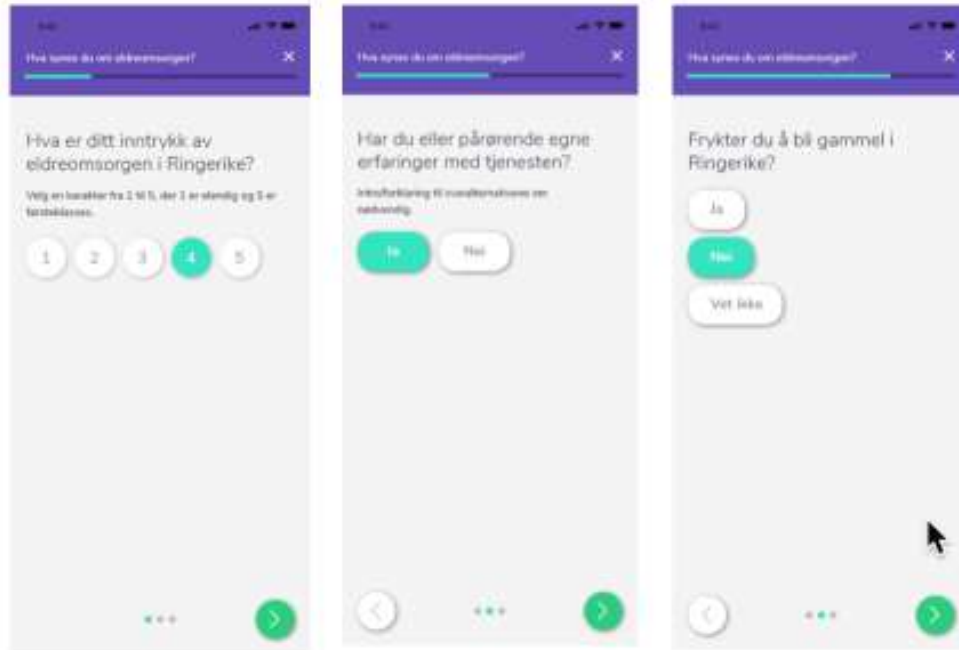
9:41

Hva synes du om eldreomsorgen?

×

Hva er ditt inntrykk av eldreomsorgen i Ringerike?

Velg en karakter fra 1 til 5, der 1 er elendig og 5 er førsteklasses.

1

2

3

4

5

9:41

Hva synes du om eldreomsorgen?

×

Har du eller pårørende egne erfaringer med tjenesten?

Inkluforklaring til svaralternativene om nødvendig.

Ja

Nei

9:41

Hva synes du om eldreomsorgen?

×

Frykter du å bli gammel i Ringerike?

Ja

Nei

Vet ikke